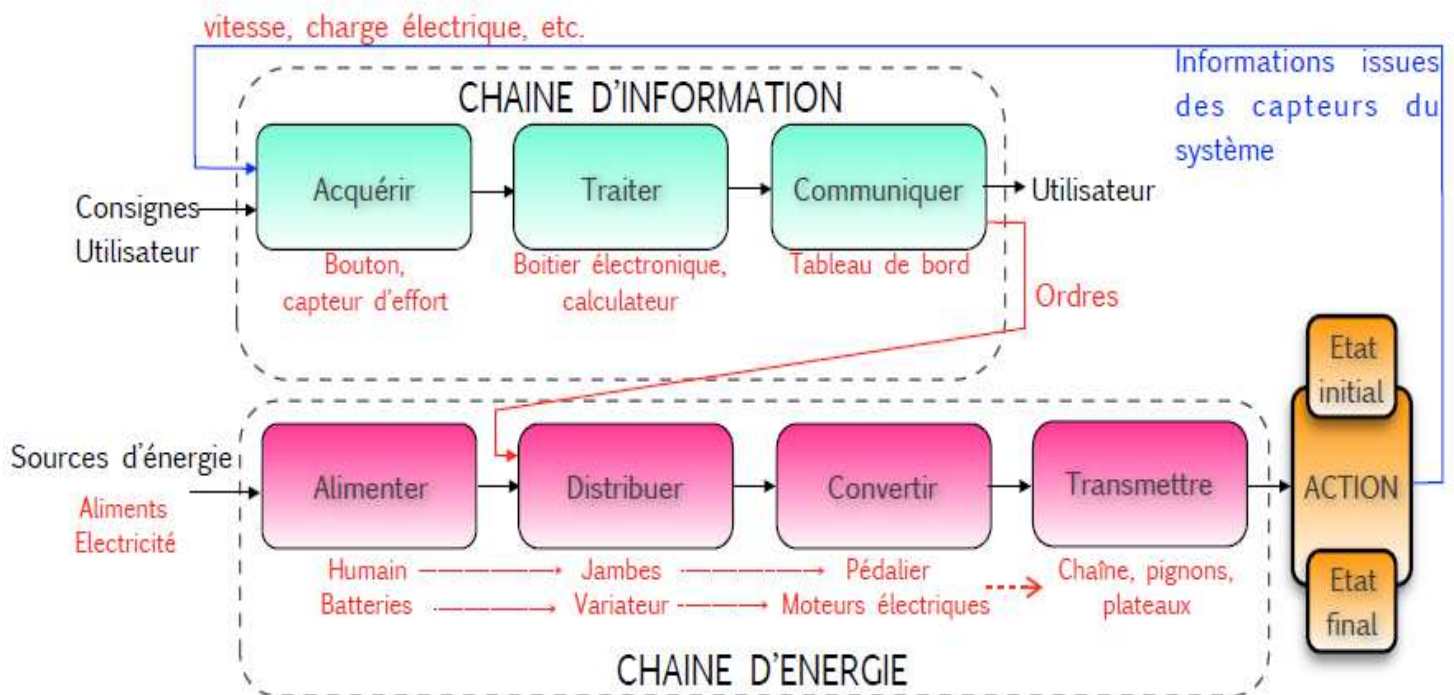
vitesse, charge électrique, etc.

Informations issues des capteurs du système

CHAINE D'INFORMATION

Consignes Utilisateur

Acquérir

Traiter

Communiquer

Utilisateur

Bouton, capteur d'effort

Boitier électronique, calculateur

Tableau de bord

Ordres

Etat initial

ACTION

Etat final

Sources d'énergie

Aliments Electricité

Alimenter

Distribuer

Convertir

Transmettre

Humain → Jambes → Pédalier

Batteries → Variateur → Moteurs électriques

Chaîne, pignons, plateaux

CHAINE D'ENERGIE